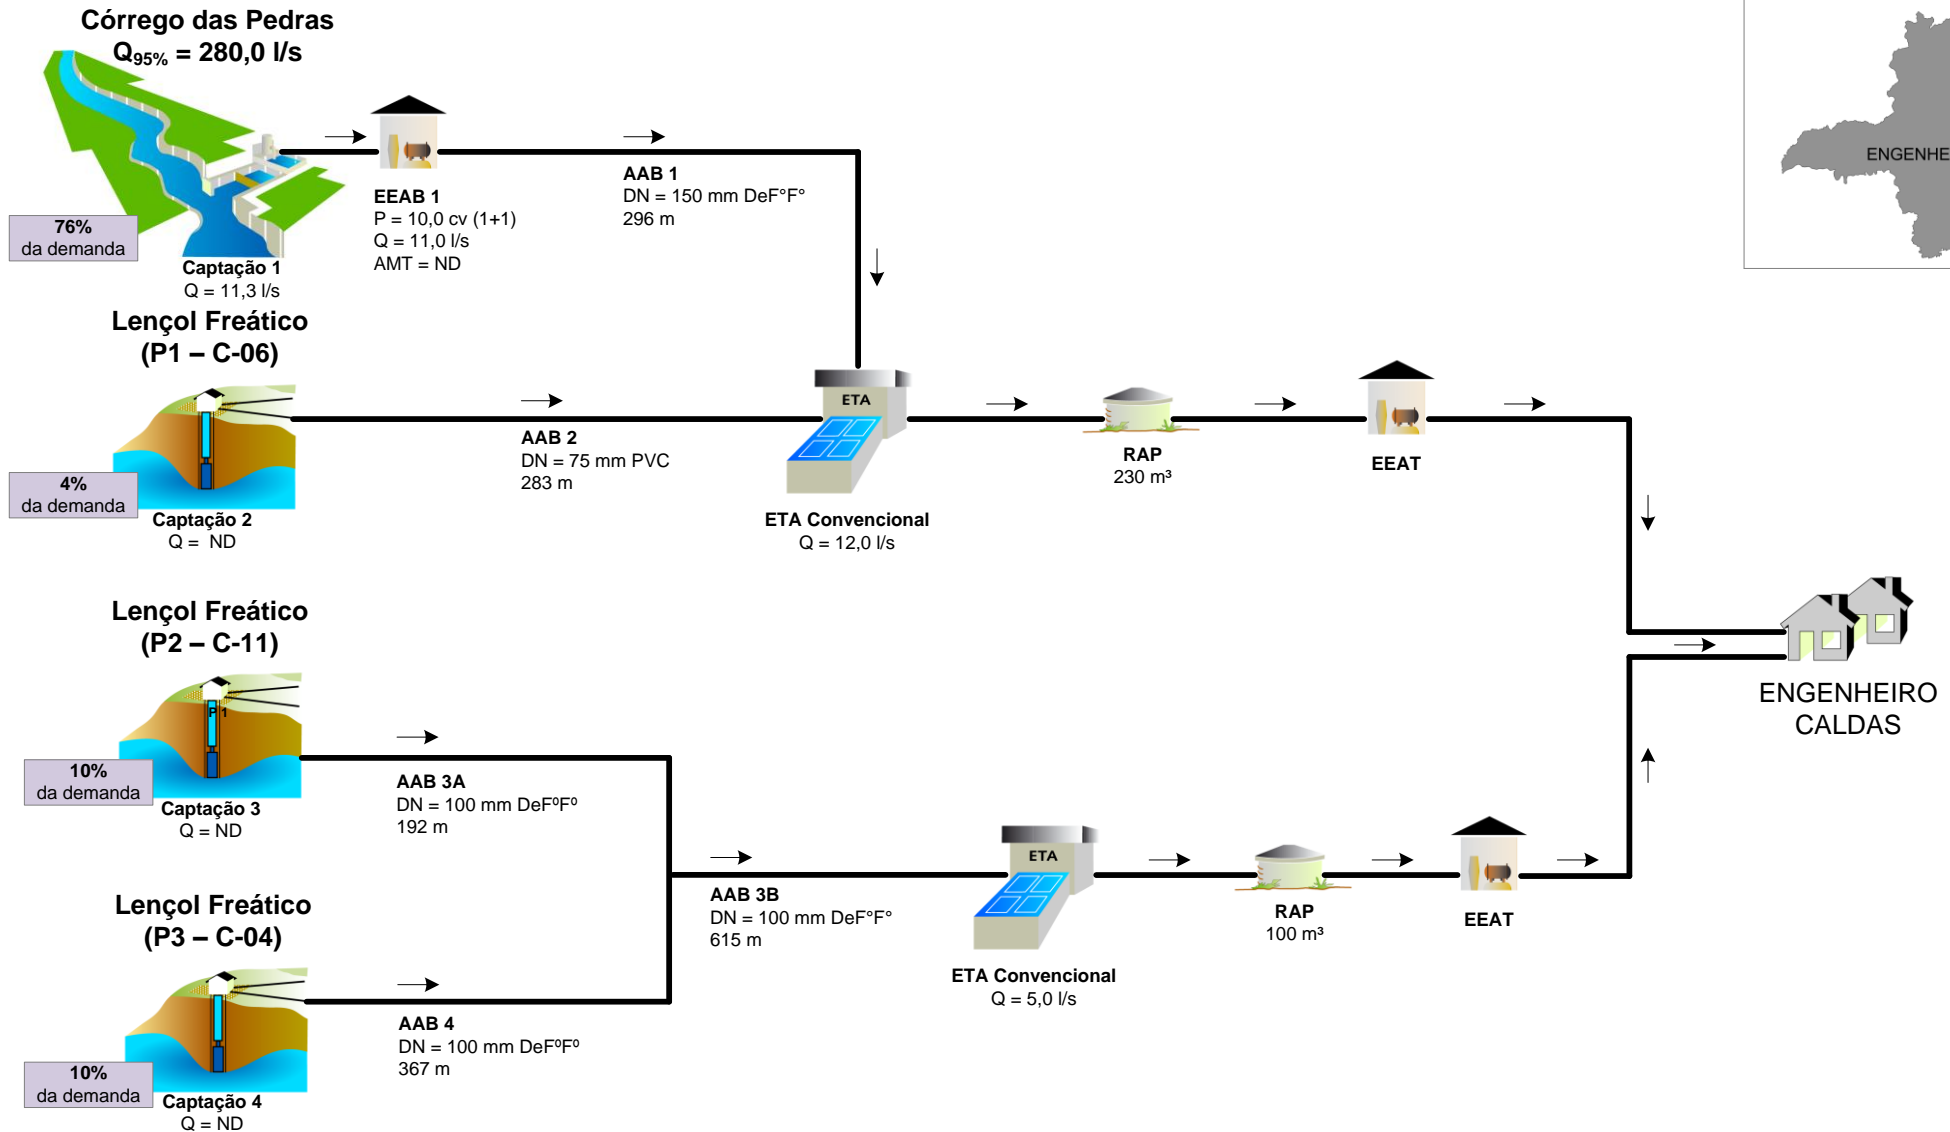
Córrego das Pedras
$Q_{95\%}$ = 280,0 l/s

76%
da demanda

Captação 1
Q = 11,3 l/s

EEAB 1
P = 10,0 cv (1+1)
Q = 11,0 l/s
AMT = ND

AAB 1
DN = 150 mm DeF°F°
296 m

ENGENHE

Lençol Freático
(P1 – C-06)

4%
da demanda

Captação 2
Q = ND

AAB 2
DN = 75 mm PVC
283 m

ETA

ETA Convencional
Q = 12,0 l/s

RAP
230 m³

EEAT

Lençol Freático
(P2 – C-11)

P 1

10%
da demanda

Captação 3
Q = ND

AAB 3A
DN = 100 mm DeFºFº
192 m

ENGENHEIRO
CALDAS

AAB 3B
DN = 100 mm DeF°F°
615 m

ETA

ETA Convencional
Q = 5,0 l/s

RAP
100 m³

EEAT

Lençol Freático
(P3 – C-04)

10%
da demanda

Captação 4
Q = ND

AAB 4
DN = 100 mm DeFºFº
367 m